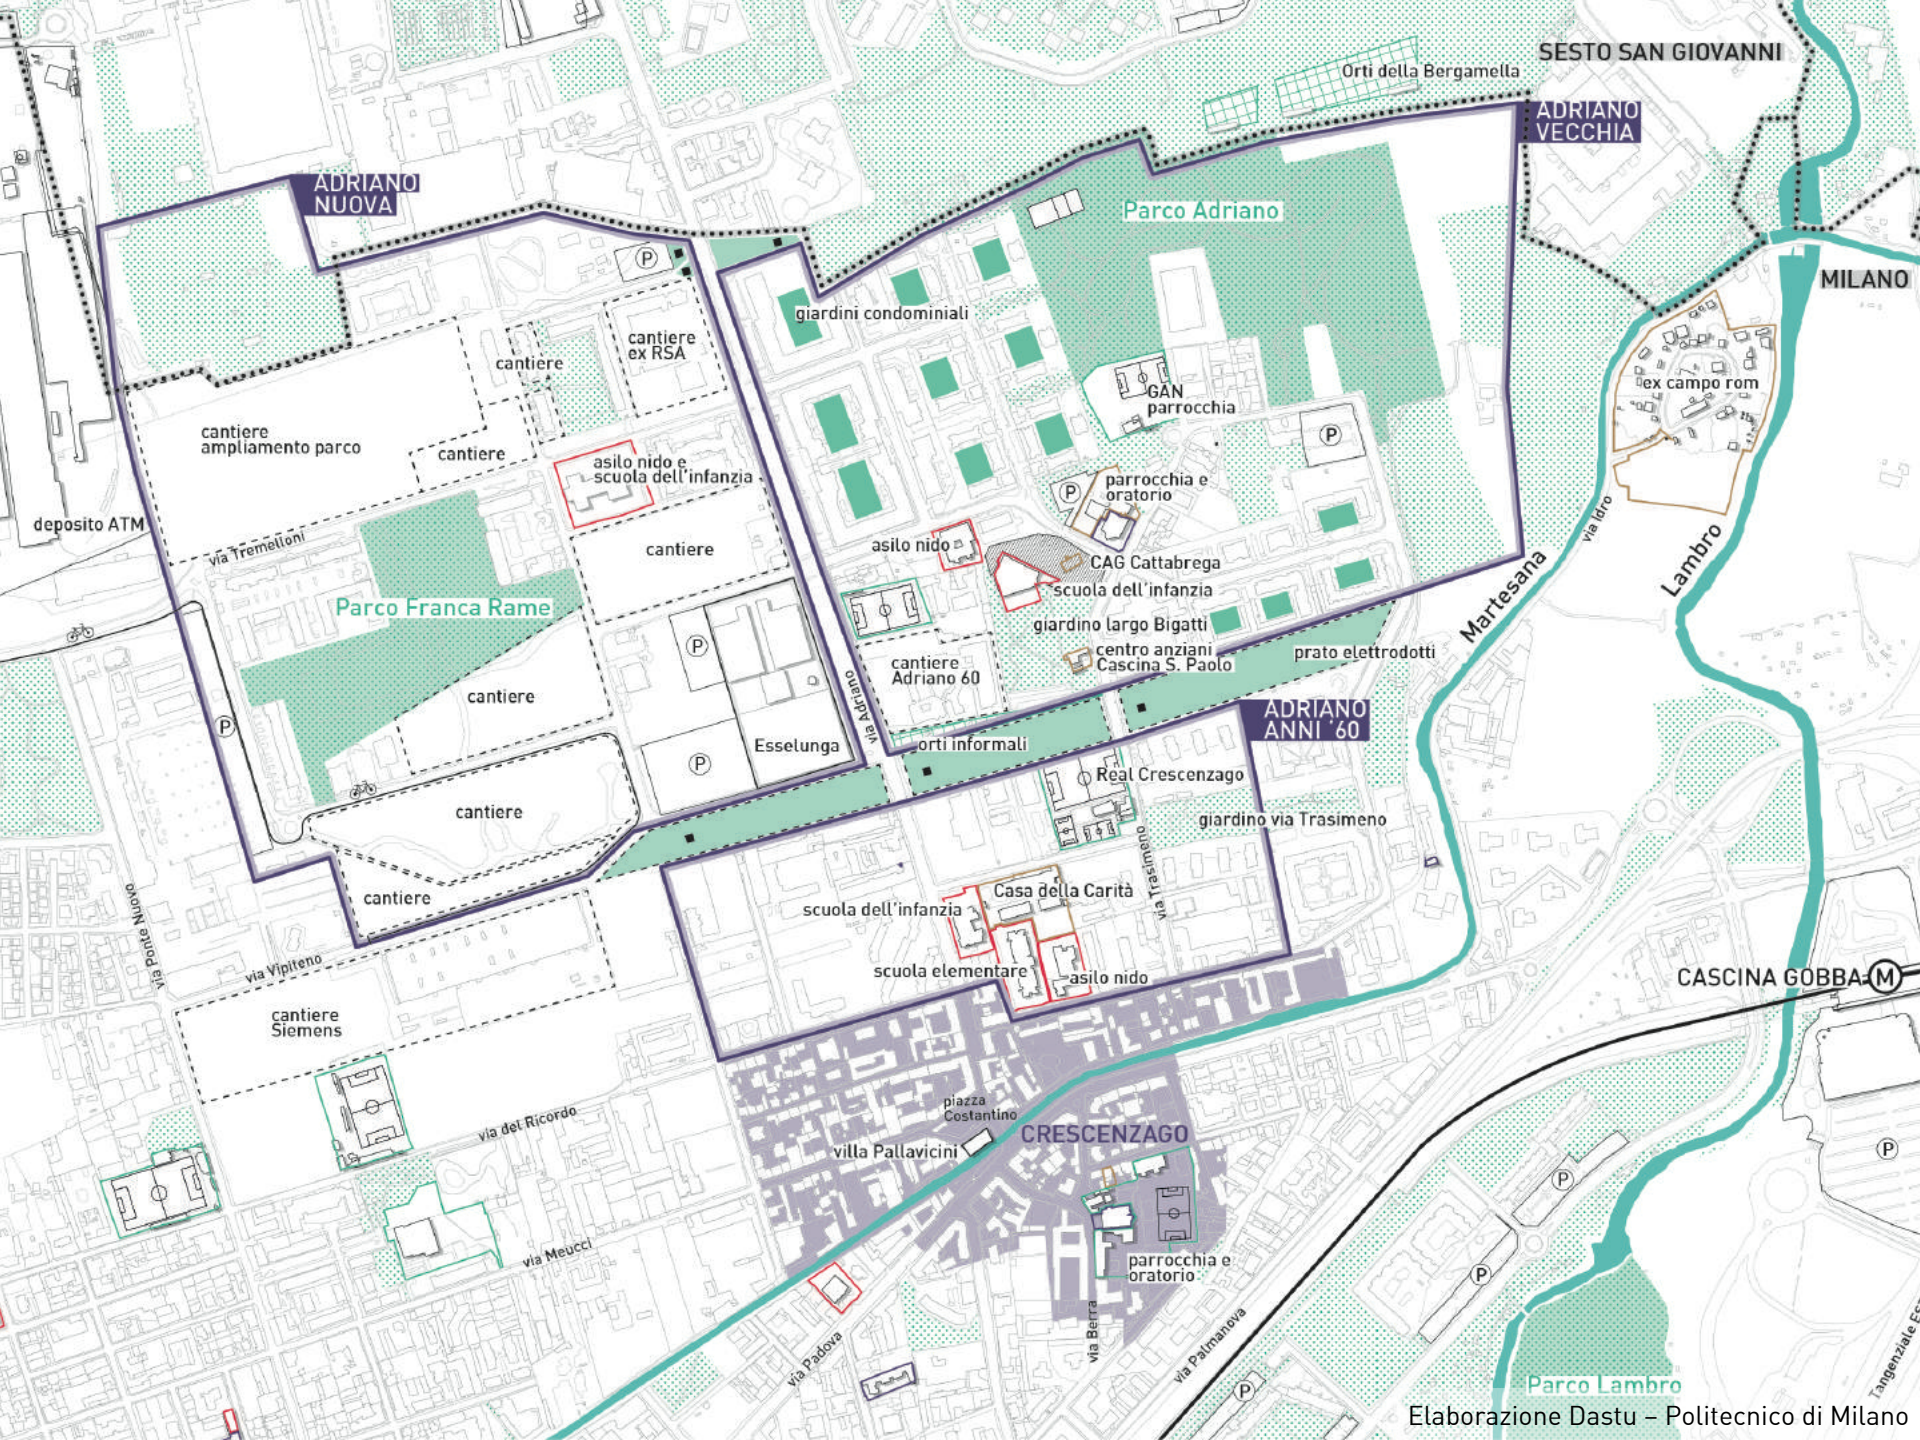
SESTO SAN GIOVANNI
Orti della Bergamella
ADRIANO VECCHIA
ADRIANO NUOVA
Parco Adriano
MILANO
giardini condominiali
cantiere ex RSA
cantiere
GAN parrocchia
ex campo rom
cantiere ampliamento parco
cantiere
asilo nido e scuola dell'infanzia
parrocchia e oratorio
deposito ATM
via Tremelloni
cantiere
asilo nido
CAG Cattabrega
scuola dell'infanzia
Parco Franca Rame
giardino largo Bigatti
Martesana
via Idro
Lambro
centro anziani Cascina S. Paolo
prato elettrodotti
cantiere Adriano 60
cantiere
via Adriano
Esselunga
orti informali
ADRIANO ANNI '60
Real Crescenzago
giardino via Trasimeno
cantiere
cantiere
via Ponte Nuovo
Casa della Carità
scuola dell'infanzia
via Trasimeno
via Vipiteno
scuola elementare
asilo nido
CASCINA GOBBA
M
cantiere Siemens
piazza Costantino
via del Ricordo
villa Pallavicini
CRESCENZAGO
via Meucci
parrocchia e oratorio
via Padova
via Berra
via Palmanova
Tangenziale Est
Parco Lambro
Elaborazione Dastu – Politecnico di Milano